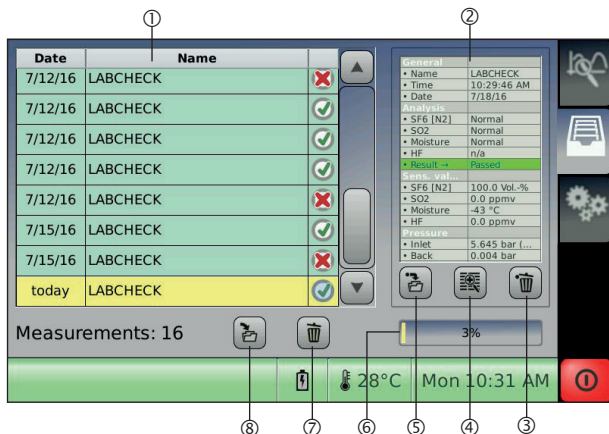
①

②

| Date | Name |
|---|---|
| 7/12/16 | LABCHECK |
| 7/12/16 | LABCHECK |
| 7/12/16 | LABCHECK |
| 7/12/16 | LABCHECK |
| 7/12/16 | LABCHECK |
| 7/15/16 | LABCHECK |
| 7/15/16 | LABCHECK |
| today | LABCHECK |

| General | |
|---|---|
| • Name | LABCHECK |
| • Time | 10:29:46 AM |
| • Date | 7/18/16 |
| Analysis | |
| • SF6 [N2] | Normal |
| • SO2 | Normal |
| • Moisture | Normal |
| • HF | n/a |
| • Result → | Passed |
| Sens. val... | |
| • SF6 [N2] | 100.0 Vol.-% |
| • SO2 | 0.0 ppmv |
| • Moisture | -43 °C |
| • HF | 0.0 ppmv |
| Pressure | |
| • Inlet | 5.645 bar (... |
| • Back | 0.004 bar |

Measurements: 16

3%

28°C Mon 10:31 AM

⑧ ⑦ ⑥ ⑤ ④ ③